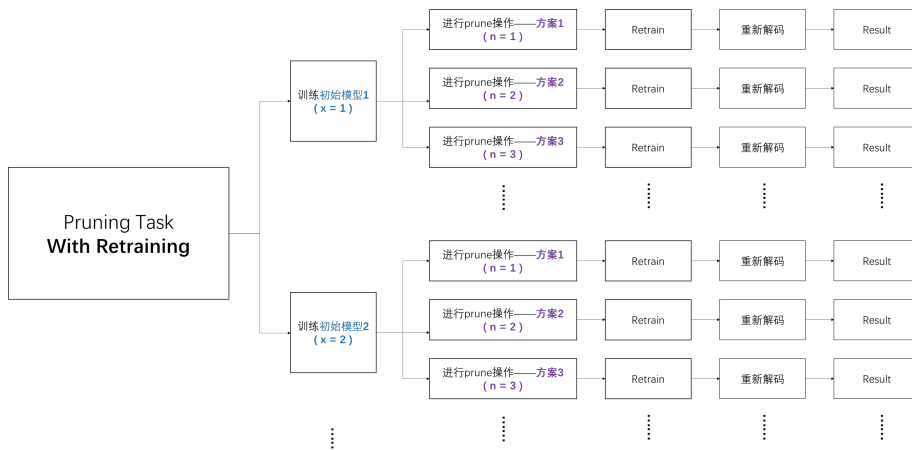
Pruning Task
**With Retraining**

训练初始模型1
( x = 1 )

进行prune操作——方案1
( n = 1 )

Retrain

重新解码

Result

进行prune操作——方案2
( n = 2 )

Retrain

重新解码

Result

进行prune操作——方案3
( n = 3 )

Retrain

重新解码

Result

⋮ ⋮ ⋮ ⋮

训练初始模型2
( x = 2 )

进行prune操作——方案1
( n = 1 )

Retrain

重新解码

Result

进行prune操作——方案2
( n = 2 )

Retrain

重新解码

Result

进行prune操作——方案3
( n = 3 )

Retrain

重新解码

Result

⋮

⋮ ⋮ ⋮ ⋮